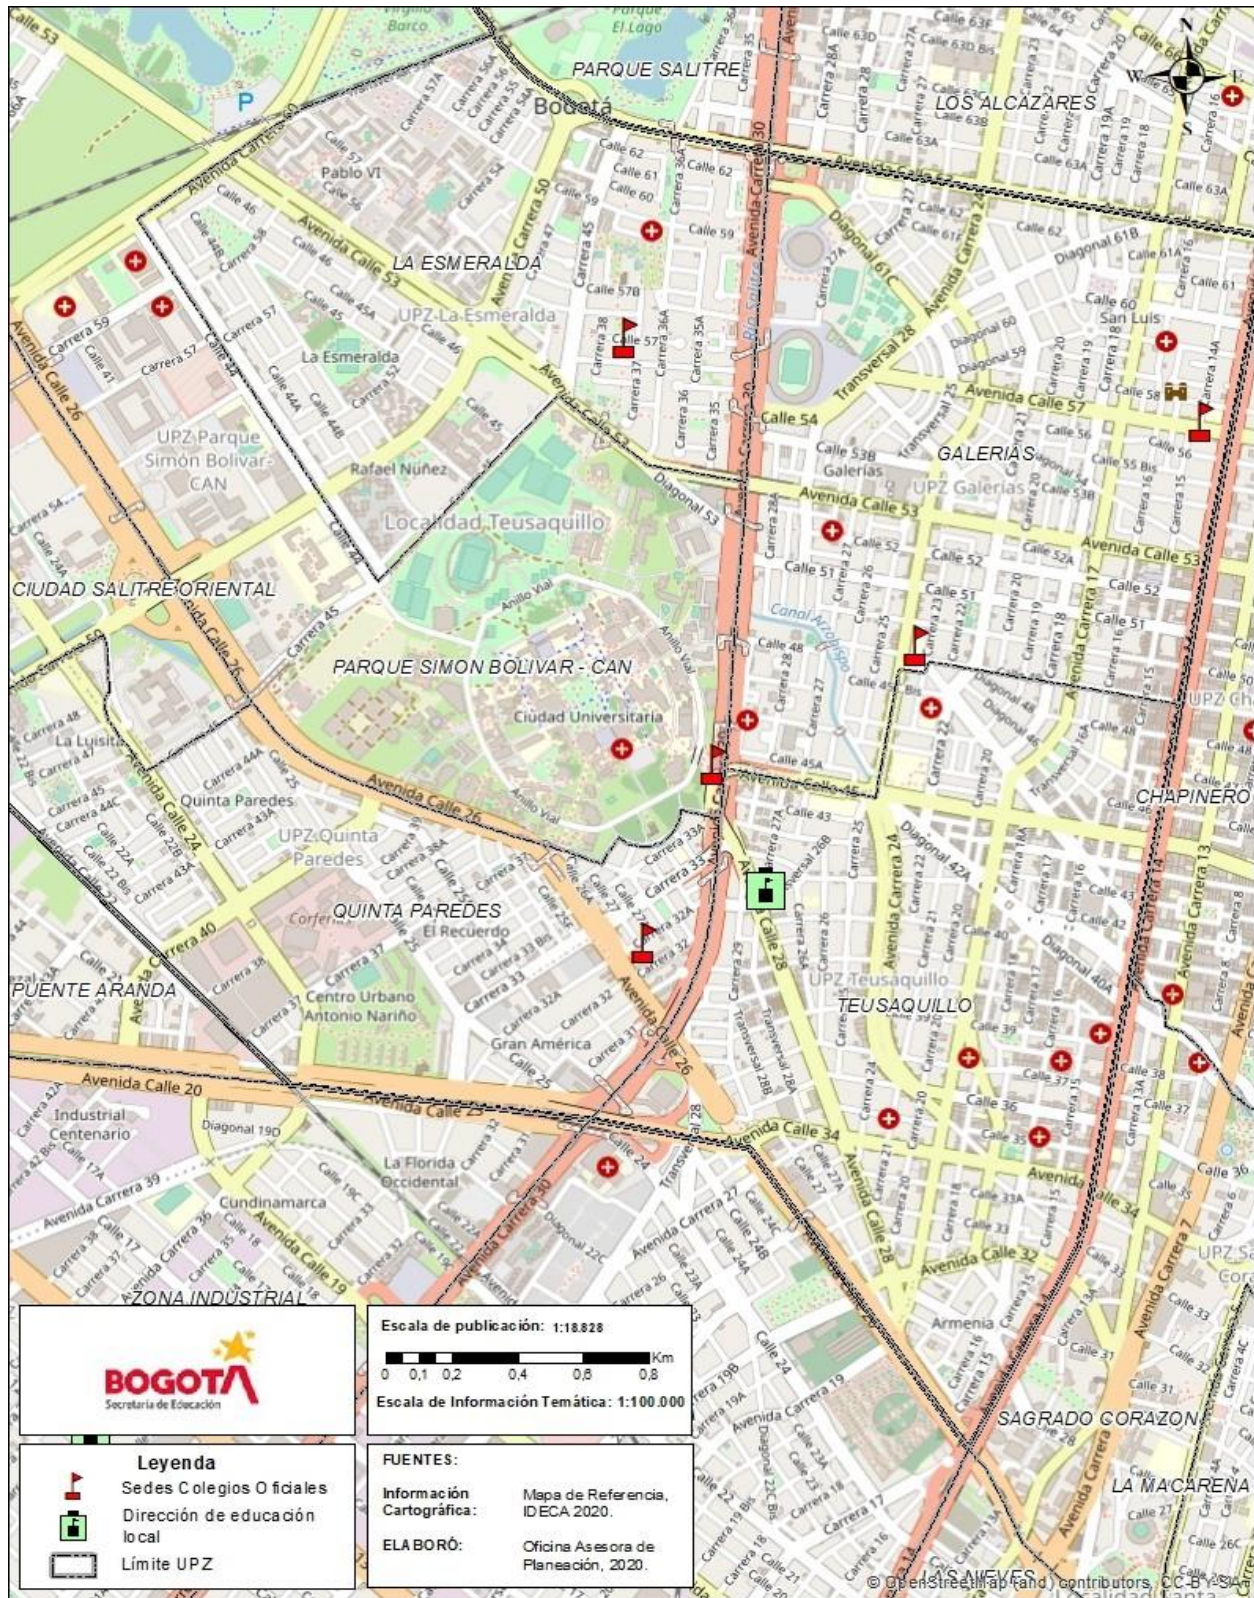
PARQUE SALITRE
Bogotá
LOS ALCAZARES
LA ESMERALDA
UPZ La Esmeralda
La Esmeralda
Pablo VI
UPZ Parque Simón Bolívar-CAN
Rafael Nuñez
Localidad Teusaquillo
CIUDAD SALITRE ORIENTAL
PARQUE SIMON BOLIVAR - CAN
Ciudad Universitaria
La Luisita
Quinta Paredes
UPZ Quinta Paredes
QUINTA PAREDES
El Recuerdo
Corferias
PUENTE ARANDA
Centro Urbano Antonio Nariño
Gran América
Industrial Centenario
La Florida Occidental
Cundinamarca
ZONA INDUSTRIAL
GALERIAS
Galerías
UPZ Galerías
San Luis
CHAPINERO
UPZ Teusaquillo
TEUSAQUILLO
Armenia
SAGRADO CORAZON
LA MACARENA
Avenida Carrera 30
Avenida Calle 26
Avenida Calle 53
Avenida Calle 57
Avenida Calle 45
Avenida Calle 34
Avenida Calle 32
Avenida Calle 28
Avenida Calle 24
Avenida Calle 20
Avenida Calle 19
Avenida Carrera 24
Avenida Carrera 14
Avenida Carrera 13
Avenida Carrera 7
Avenida Carrera 17
Avenida Carrera 50
Avenida Carrera 60
Avenida Carrera 40
Avenida Carrera 39
Avenida Carrera 36
Transversal 28
Diagonal 61C
Diagonal 53
Diagonal 42A
Diagonal 40A
Canal Arzobispo
Anillo Vial
Río Salitre
N
S
E
W

BOGOTA
Secretaría de Educación

Escala de publicación: 1:18.828
Km
0 0,1 0,2 0,4 0,6 0,8
Escala de Información Temática: 1:100.000

Leyenda
Sedes Colegios Oficiales
Dirección de educación local
Límite UPZ

FUENTES:
Información Cartográfica: Mapa de Referencia, IDECA 2020.
ELABORÓ: Oficina Asesora de Planeación, 2020.

© OpenStreetMap (and) contributors, CC-BY-SA